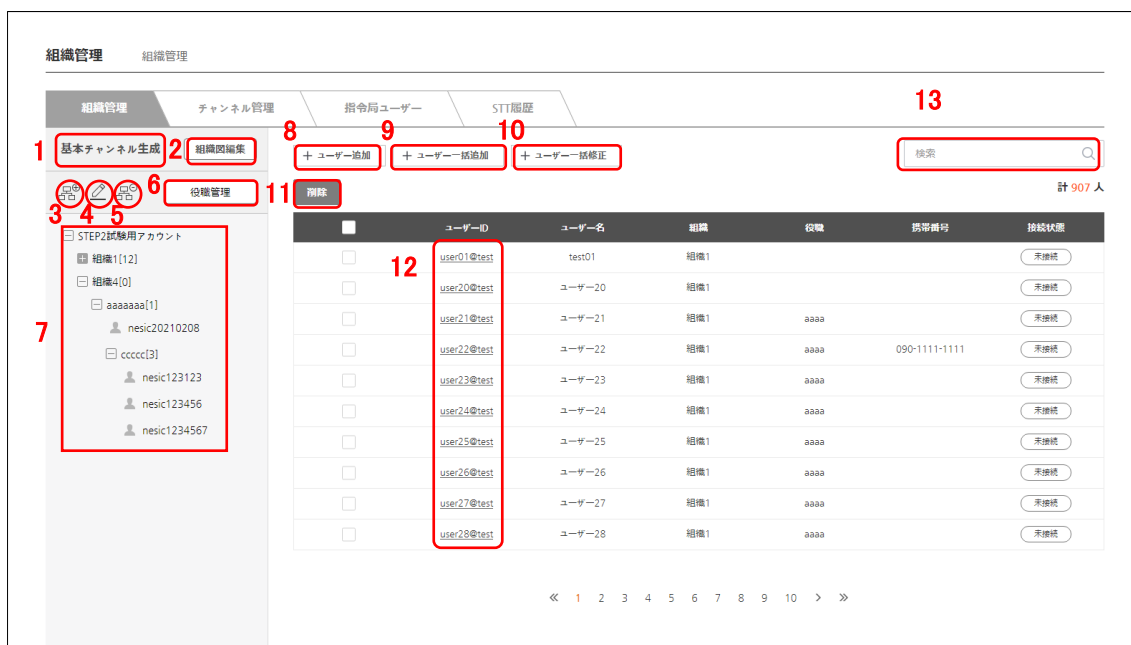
組織管理 組織管理

組織管理 チャンネル管理 指令局ユーザー STT履歴

13

1 基本チャンネル生成 2 組織図編集

8 + ユーザー追加 9 + ユーザー一括追加 10 + ユーザー一括修正

検索

6 役職管理 11 削除

計 907 人

3 4 5

STEP2試験用アカウント
組織1[12]
組織4[0]
aaaaaaa[1]
nesic20210208
ccccc[3]
nesic123123
nesic123456
nesic1234567

7

12

| | ユーザーID | ユーザー名 | 組織 | 役職 | 携帯番号 | 接続状態 |
|---|---|---|---|---|---|---|
| | user01@test | test01 | 組織1 | | | 未接続 |
| | user20@test | ユーザー20 | 組織1 | | | 未接続 |
| | user21@test | ユーザー21 | 組織1 | aaaa | | 未接続 |
| | user22@test | ユーザー22 | 組織1 | aaaa | 090-1111-1111 | 未接続 |
| | user23@test | ユーザー23 | 組織1 | aaaa | | 未接続 |
| | user24@test | ユーザー24 | 組織1 | aaaa | | 未接続 |
| | user25@test | ユーザー25 | 組織1 | aaaa | | 未接続 |
| | user26@test | ユーザー26 | 組織1 | aaaa | | 未接続 |
| | user27@test | ユーザー27 | 組織1 | aaaa | | 未接続 |
| | user28@test | ユーザー28 | 組織1 | aaaa | | 未接続 |

« 1 2 3 4 5 6 7 8 9 10 › »